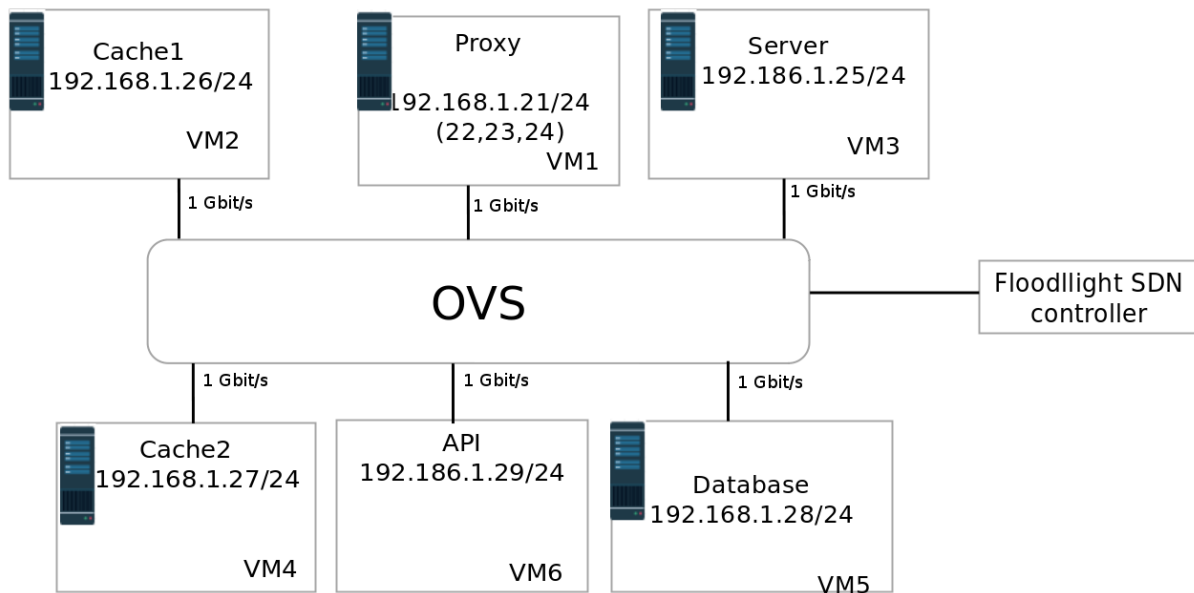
Cache1
192.168.1.26/24
VM2

Proxy
192.168.1.21/24
(22,23,24)
VM1

Server
192.186.1.25/24
VM3

1 Gbit/s
1 Gbit/s
1 Gbit/s

OVS

Floodllight SDN controller

1 Gbit/s
1 Gbit/s
1 Gbit/s

Cache2
192.168.1.27/24
VM4

API
192.186.1.29/24
VM6

Database
192.168.1.28/24
VM5